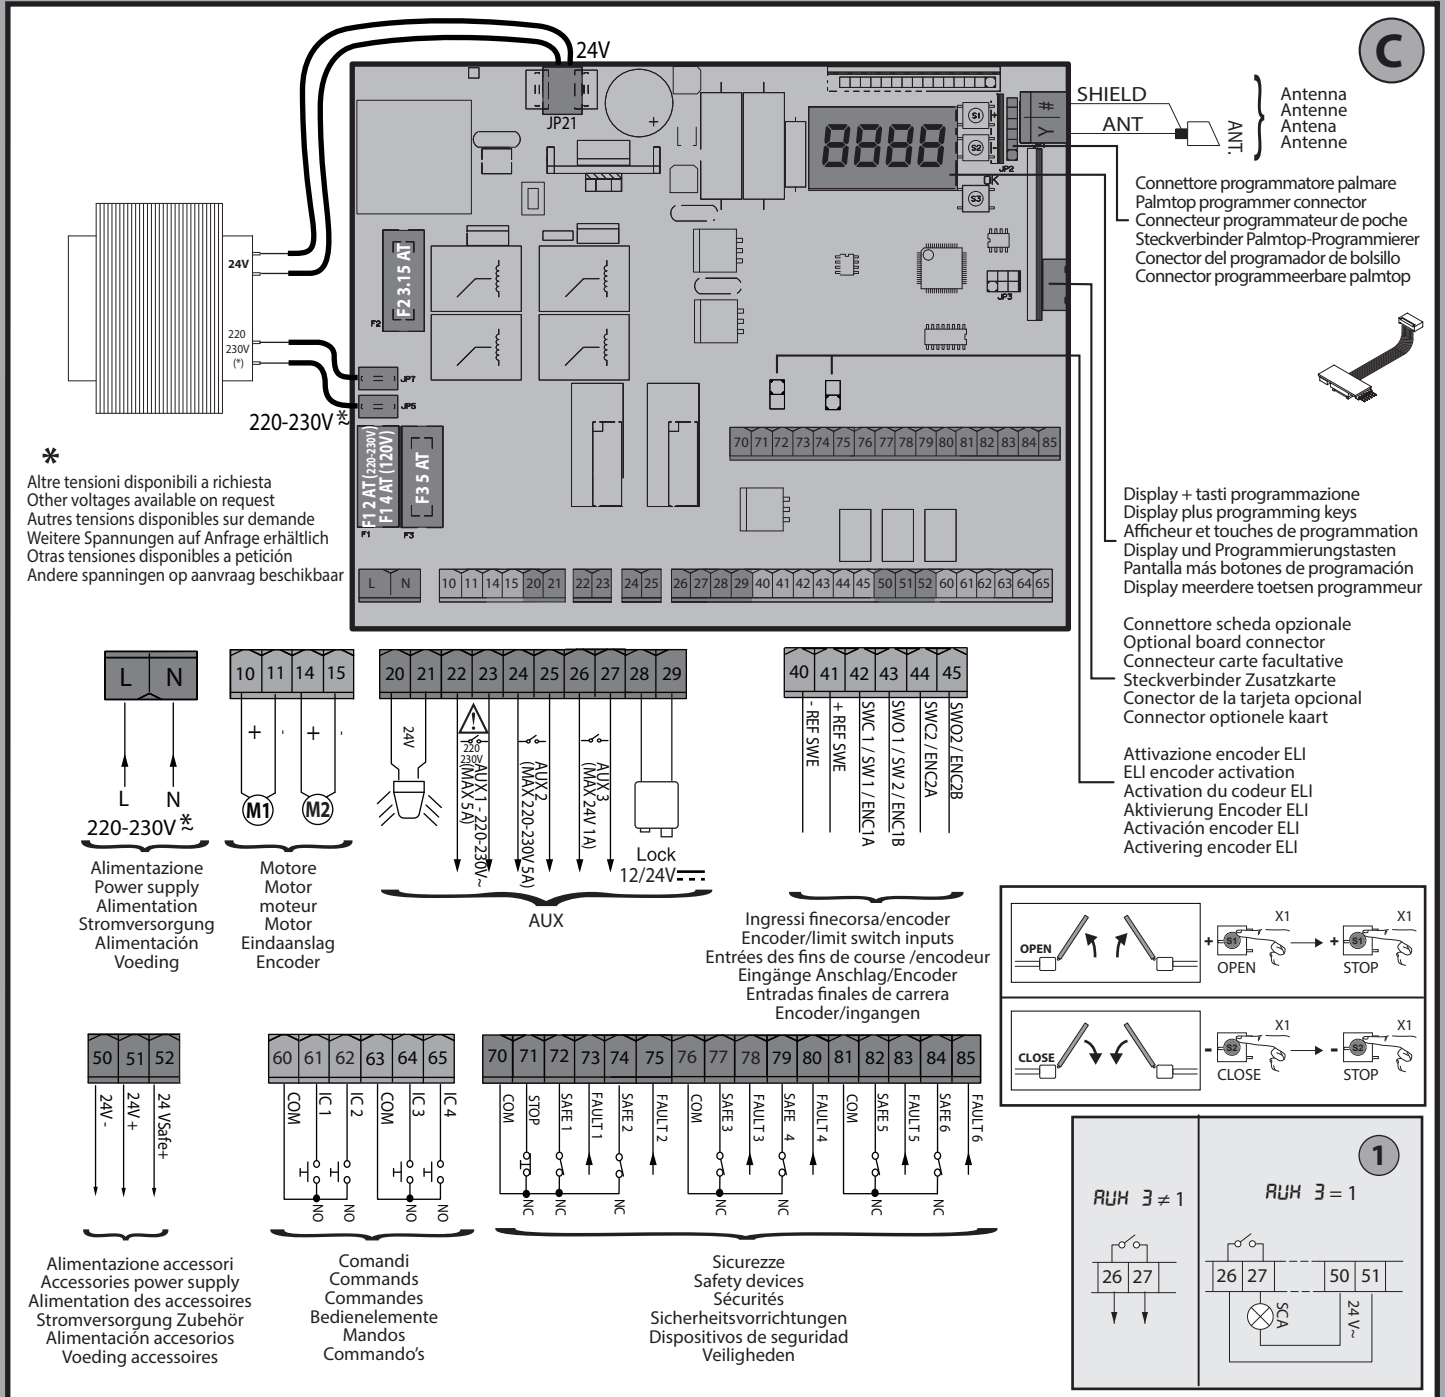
C

24V

JP21

8888

S1
S2
S3
OK
JP2
JP3

SHIELD
ANT
ANT.

Antenna
Antenne
Antena
Antenne

Connettore programmatore palmare
Palmtop programmer connector
Connecteur programmateur de poche
Steckverbinder Palmtop-Programmierer
Conector del programador de bolsillo
Connector programmeerbare palmtop

24V
220
230V
(*)

F2 3.15 AT
F2

JP7
JP5

220-230V$\tilde{}$ *

F1 2 AT (220-230V)
F1 4 AT (120V)
F3 5 AT
F1
F3

*
Altre tensioni disponibili a richiesta
Other voltages available on request
Autres tensions disponibles sur demande
Weitere Spannungen auf Anfrage erhältlich
Otras tensiones disponibles a petición
Andere spanningen op aanvraag beschikbaar

70 71 72 73 74 75 76 77 78 79 80 81 82 83 84 85

L N 10 11 14 15 20 21 22 23 24 25 26 27 28 29 40 41 42 43 44 45 50 51 52 60 61 62 63 64 65

Display + tasti programmazione
Display plus programming keys
Afficheur et touches de programmation
Display und Programmierungstasten
Pantalla más botones de programación
Display meerdere toetsen programmeur

Connettore scheda opzionale
Optional board connector
Connecteur carte facultative
Steckverbinder Zusatzkarte
Conector de la tarjeta opcional
Connector optionele kaart

Attivazione encoder ELI
ELI encoder activation
Activation du codeur ELI
Aktivierung Encoder ELI
Activación encoder ELI
Activering encoder ELI

| L | N |
|---|---|

L N
220-230V$\tilde{}$ *

Alimentazione
Power supply
Alimentation
Stromversorgung
Alimentación
Voeding

| 10 | 11 | 14 | 15 |
|---|---|---|---|

+ - + -
M1 M2

Motore
Motor
moteur
Motor
Eindaanslag
Encoder

| 20 | 21 | 22 | 23 | 24 | 25 | 26 | 27 | 28 | 29 |
|---|---|---|---|---|---|---|---|---|---|

24V
220 230V
AUX 1 - 220-230V~ (MAX 5A)
AUX 2 (MAX 220-230V 5A)
AUX 3 (MAX 24V 1A)
Lock 12/24V$\overline{---}$

AUX

| 40 | 41 | 42 | 43 | 44 | 45 |
|---|---|---|---|---|---|

- REF SWE
+ REF SWE
SWC 1 / SW 1 / ENC1A
SWO 1 / SW 2 / ENC1B
SWC2 / ENC2A
SWO2 / ENC2B

Ingressi finecorsa/encoder
Encoder/limit switch inputs
Entrées des fins de course /encodeur
Eingänge Anschlag/Encoder
Entradas finales de carrera
Encoder/ingangen

OPEN
+ S1 OPEN X1 → + S1 STOP X1

CLOSE
- S2 CLOSE X1 → - S2 STOP X1

| 50 | 51 | 52 |
|---|---|---|

24V -
24V +
24 VSafe+

Alimentazione accessori
Accessories power supply
Alimentation des accessoires
Stromversorgung Zubehör
Alimentación accesorios
Voeding accessoires

| 60 | 61 | 62 | 63 | 64 | 65 |
|---|---|---|---|---|---|

COM IC 1 IC 2 COM IC 3 IC 4
NO NO NO NO

Comandi
Commands
Commandes
Bedienelemente
Mandos
Commando's

| 70 | 71 | 72 | 73 | 74 | 75 | 76 | 77 | 78 | 79 | 80 | 81 | 82 | 83 | 84 | 85 |
|---|---|---|---|---|---|---|---|---|---|---|---|---|---|---|---|

COM STOP SAFE 1 FAULT 1 SAFE 2 FAULT 2 COM SAFE 3 FAULT 3 SAFE 4 FAULT 4 COM SAFE 5 FAULT 5 SAFE 6 FAULT 6
NC NC NC NC NC NC NC

Sicurezze
Safety devices
Sécurités
Sicherheitsvorrichtungen
Dispositivos de seguridad
Veiligheden

1

AUX 3 ≠ 1
| 26 | 27 |
|---|---|

AUX 3 = 1
| 26 | 27 | | 50 | 51 |
|---|---|---|---|---|

SCA
24 V~